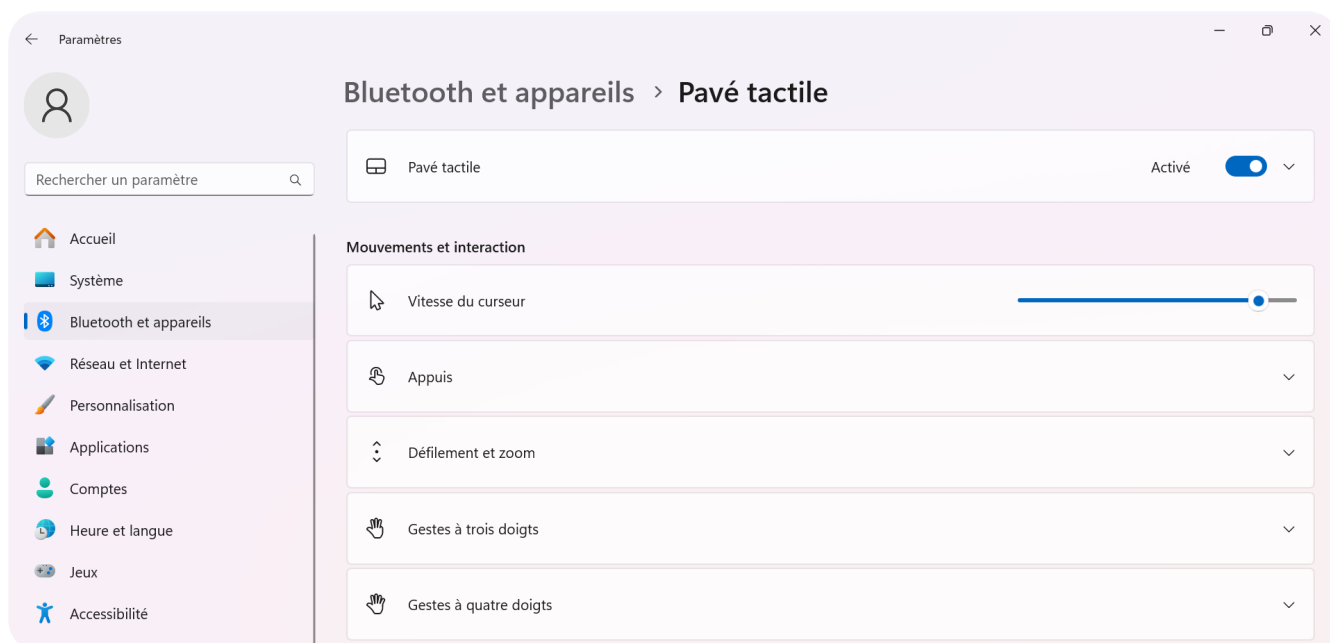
Paramètres

Rechercher un paramètre

Accueil
Système
Bluetooth et appareils
Réseau et Internet
Personnalisation
Applications
Comptes
Heure et langue
Jeux
Accessibilité

Bluetooth et appareils > Pavé tactile

Pavé tactile
Activé

Mouvements et interaction

Vitesse du curseur

Appuis

Défilement et zoom

Gestes à trois doigts

Gestes à quatre doigts